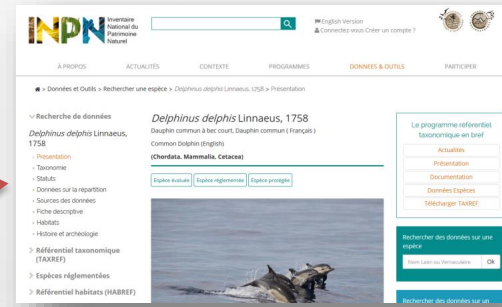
INPN Inventaire National du Patrimoine Naturel

English Version
Connectez-vous Créer un compte ?

À PROPOS | ACTUALITÉS | CONTEXTE | PROGRAMMES | DONNEES & OUTILS | PARTICIPER

> Données et Outils > Rechercher une espèce > *Delphinus delphis* Linnaeus, 1758 > Présentation

Recherche de données

*Delphinus delphis* Linnaeus, 1758

- Présentation
- Taxonomie
- Statuts
- Données sur la répartition
- Sources des données
- Fiche descriptive
- Habitats
- Histoire et archéologie

Référentiel taxonomique (TAXREF)

Espèces réglementées

Référentiel habitats (HABREF)

*Delphinus delphis* Linnaeus, 1758

Dauphin commun à bec court, Dauphin commun ( Français )

Common Dolphin (English)

(Chordata, Mammalia, Cetacea)

Espèce évaluée | Espèce réglementée | Espèce protégée

Le programme référentiel taxonomique en bref

Actualités
Présentation
Documentation
Données Espèces
Télécharger TAXREF

Rechercher des données sur une espèce

Nom Latin ou Vernaculaire | Ok

Rechercher des données sur un